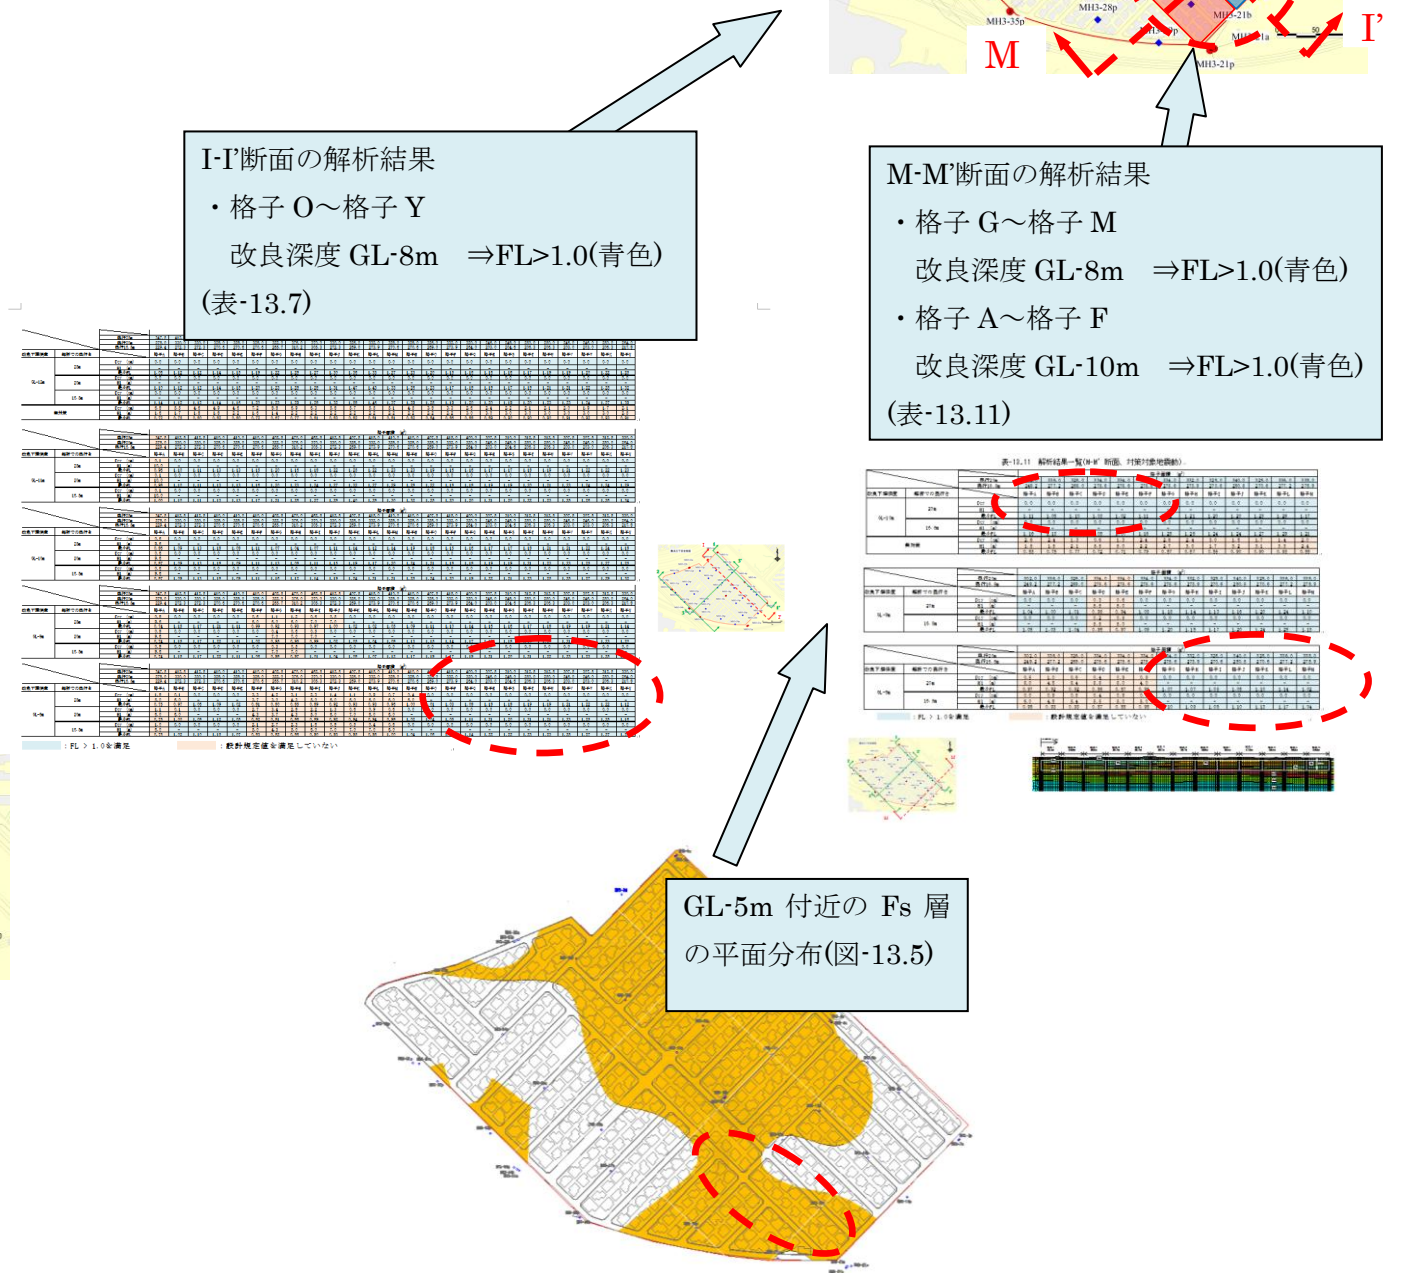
MH3-35p
MH3-28p
MH3-21b
MH3-21p
M
I'

I-I'断面の解析結果
・格子 O～格子 Y
改良深度 GL-8m ⇒FL>1.0(青色)
(表-13.7)

M-M'断面の解析結果
・格子 G～格子 M
改良深度 GL-8m ⇒FL>1.0(青色)
・格子 A～格子 F
改良深度 GL-10m ⇒FL>1.0(青色)
(表-13.11)

表-13.11 解析結果一覧(M-M' 断面、対策対象地震動)

: FL > 1.0を満足
: 設計規定値を満足していない

GL-5m 付近の Fs 層の平面分布(図-13.5)